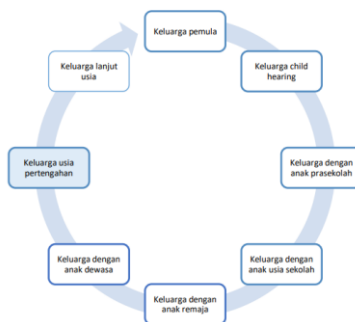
Keluarga pemula

Keluarga child hearing

Keluarga dengan anak prasekolah

Keluarga dengan anak usia sekolah

Keluarga dengan anak remaja

Keluarga dengan anak dewasa

Keluarga usia pertengahan

Keluarga lanjut usia